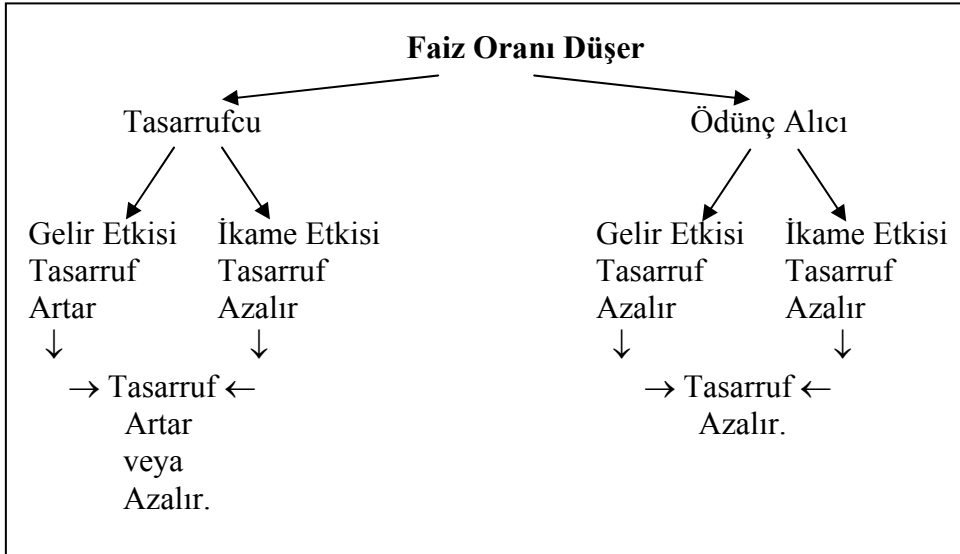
**Faiz Oranı Düşer**

Tasarrufcu

Ödünç Alıcı

Gelir Etkisi Tasarruf Artar ↓

İkame Etkisi Tasarruf Azalır ↓

→ Tasarruf ← Artar veya Azalır.

Gelir Etkisi Tasarruf Azalır ↓

İkame Etkisi Tasarruf Azalır ↓

→ Tasarruf ← Azalır.